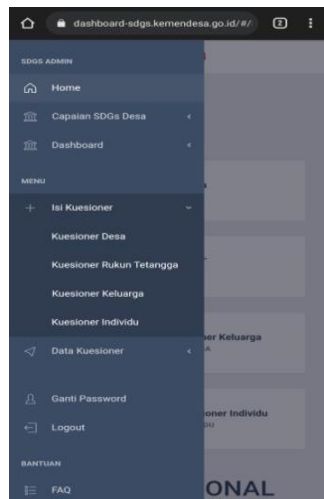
dashboard-sdgs.kemendesa.go.id/#/

2

SDGS ADMIN

Home

Capaian SDGs Desa

Dashboard

MENU

Isi Kuesioner

Kuesioner Desa

Kuesioner Rukun Tetangga

Kuesioner Keluarga

Kuesioner Individu

Data Kuesioner

Ganti Password

Logout

BANTUAN

FAQ

ner Keluarga

oner Individu

ONAL